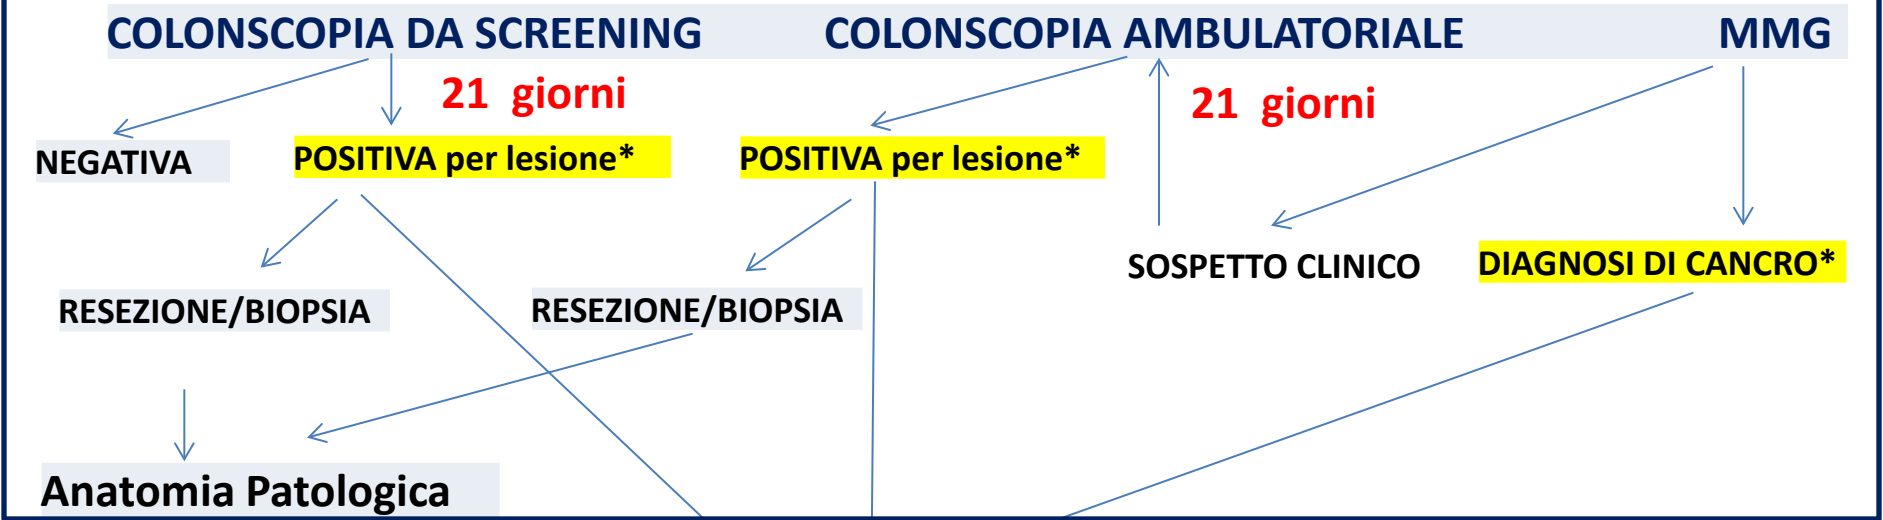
COLONSCOPIA DA SCREENING

COLONSCOPIA AMBULATORIALE

MMG

21 giorni

21 giorni

NEGATIVA

POSITIVA per lesione*

POSITIVA per lesione*

SOSPETTO CLINICO

DIAGNOSI DI CANCRO*

RESEZIONE/BIOPSIA

RESEZIONE/BIOPSIA

Anatomia Patologica